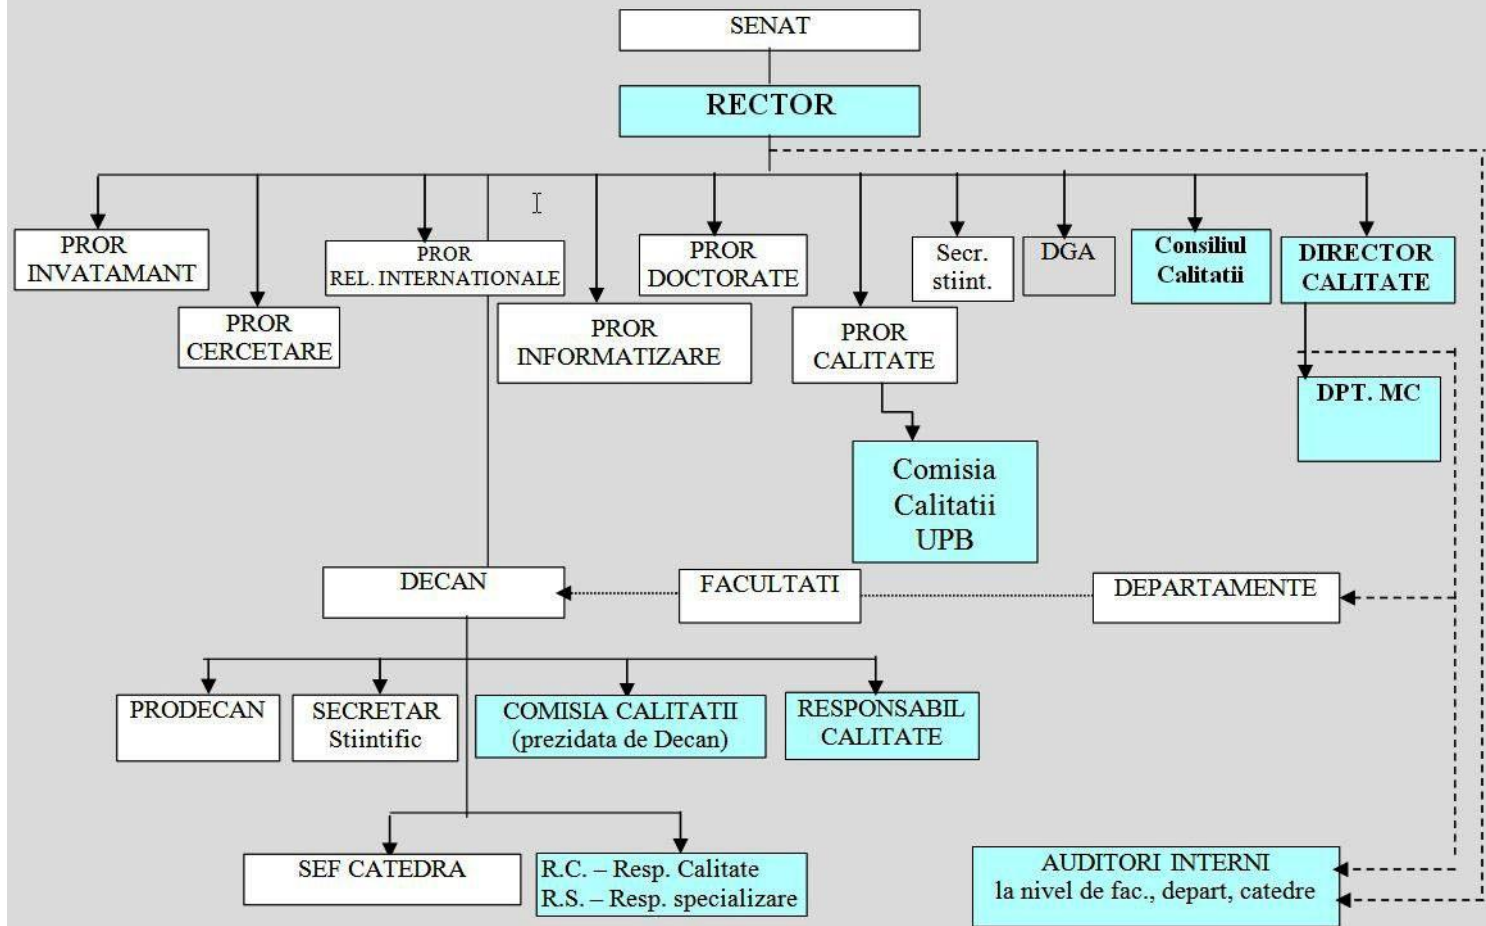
SENAT

RECTOR

PROR INVATAMANT

PROR CERCETARE

PROR REL. INTERNATIONALE

PROR INFORMATIZARE

PROR DOCTORATE

PROR CALITATE

Secr. stiint.

DGA

Consiliul Calitatii

DIRECTOR CALITATE

DPT. MC

Comisia Calitatii UPB

DECAN

FACULTATI

DEPARTAMENTE

PRODECAN

SECRETAR Stiintific

COMISIA CALITATII (prezidata de Decan)

RESPONSABIL CALITATE

SEF CATEDRA

R.C. – Resp. Calitate
R.S. – Resp. specializare

AUDITORI INTERNI la nivel de fac., depart, catedre